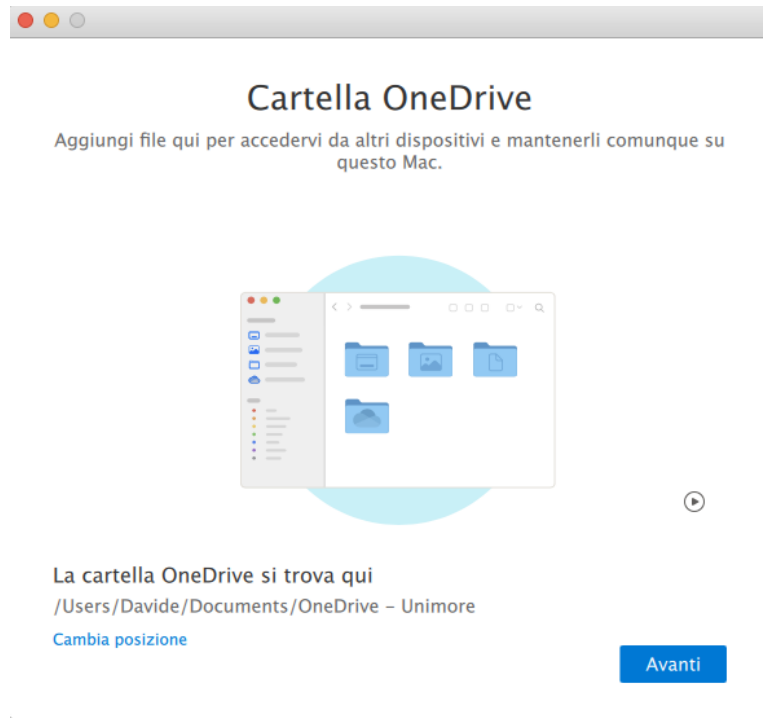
Cartella OneDrive

Aggiungi file qui per accedervi da altri dispositivi e mantenerli comunque su questo Mac.

La cartella OneDrive si trova qui

/Users/Davide/Documents/OneDrive - Unimore

Cambia posizione

Avanti